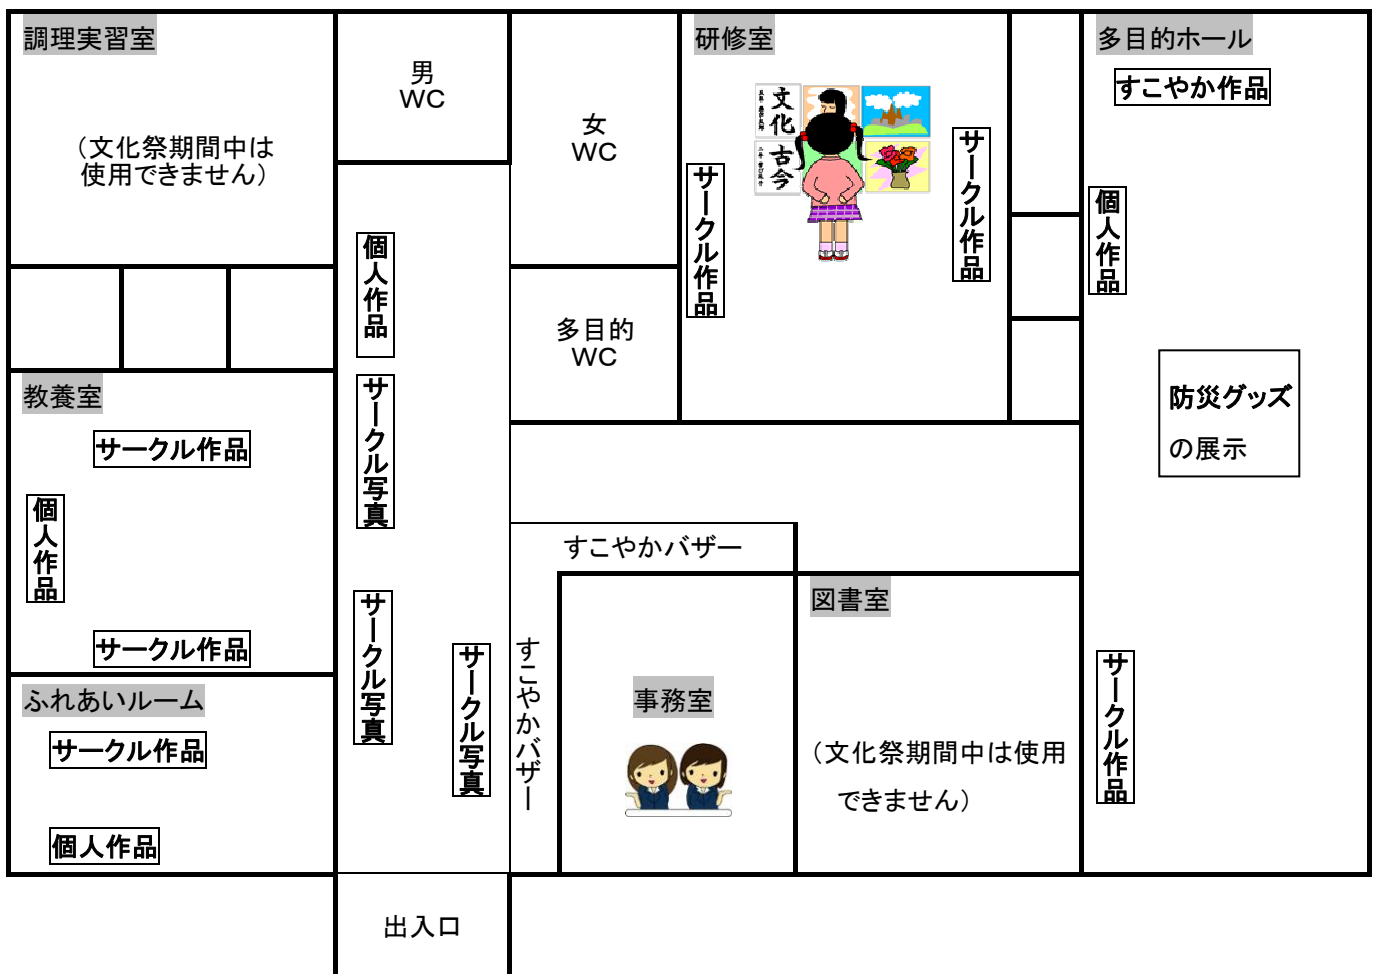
調理実習室

（文化祭期間中は使用できません）

男
WC

女
WC

研修室

文化
古今

サークル作品

サークル作品

多目的ホール

すこやか作品

個人作品

個人作品

サークル写真

多目的
WC

教養室

サークル作品

個人作品

サークル作品

防災グッズ
の展示

すこやかバザー

図書室

サークル写真

サークル写真

すこやかバザー

事務室

（文化祭期間中は使用できません）

サークル作品

ふれあいルーム

サークル作品

個人作品

出入口